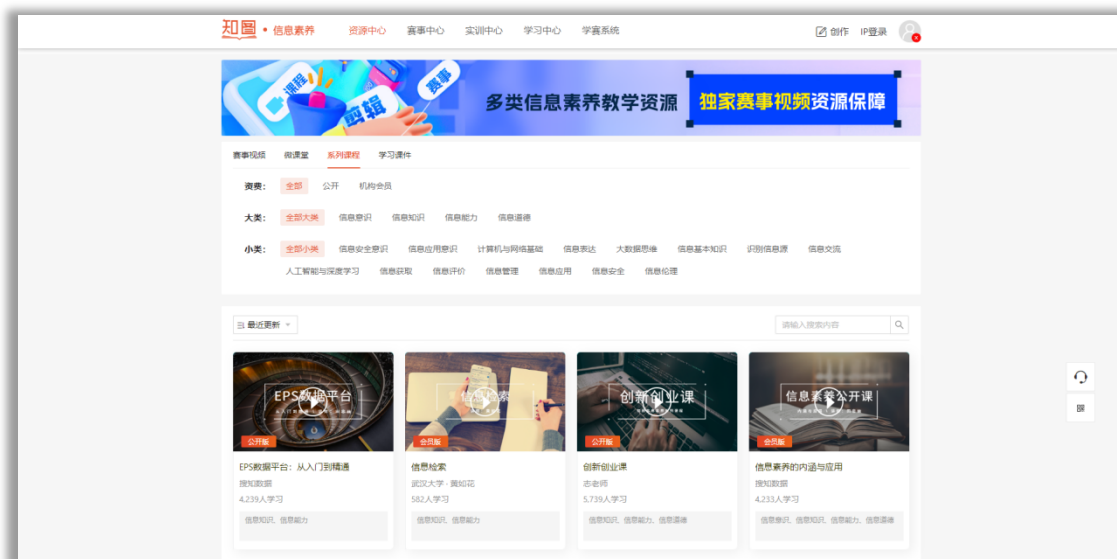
知图 • 信息素养 资源中心 赛事中心 实训中心 学习中心 学赛系统 创作 IP登录

课程 剪辑 赛事 多类信息素养教学资源 独家赛事视频资源保障

赛事视频 微课堂 系列课程 学习课件

资费： 全部 公开 机构会员

大类： 全部大类 信息意识 信息知识 信息能力 信息道德

小类： 全部小类 信息安全意识 信息应用意识 计算机与网络基础 信息表达 大数据思维 信息基本知识 识别信息源 信息交流 人工智能与深度学习 信息获取 信息评价 信息管理 信息应用 信息安全 信息伦理

最近更新

请输入搜索内容

EPS数据平台
公开版
EPS数据平台：从入门到精通
搜知数据
4,239人学习
信息知识、信息能力

信息检索
会员版
信息检索
武汉大学 · 黄如花
582人学习
信息知识、信息能力

创新创业课
公开版
创新创业课
古老师
5,739人学习
信息知识、信息能力、信息道德

信息素养公开课
会员版
信息素养的内涵与应用
搜知数据
4,233人学习
信息意识、信息知识、信息能力、信息道德